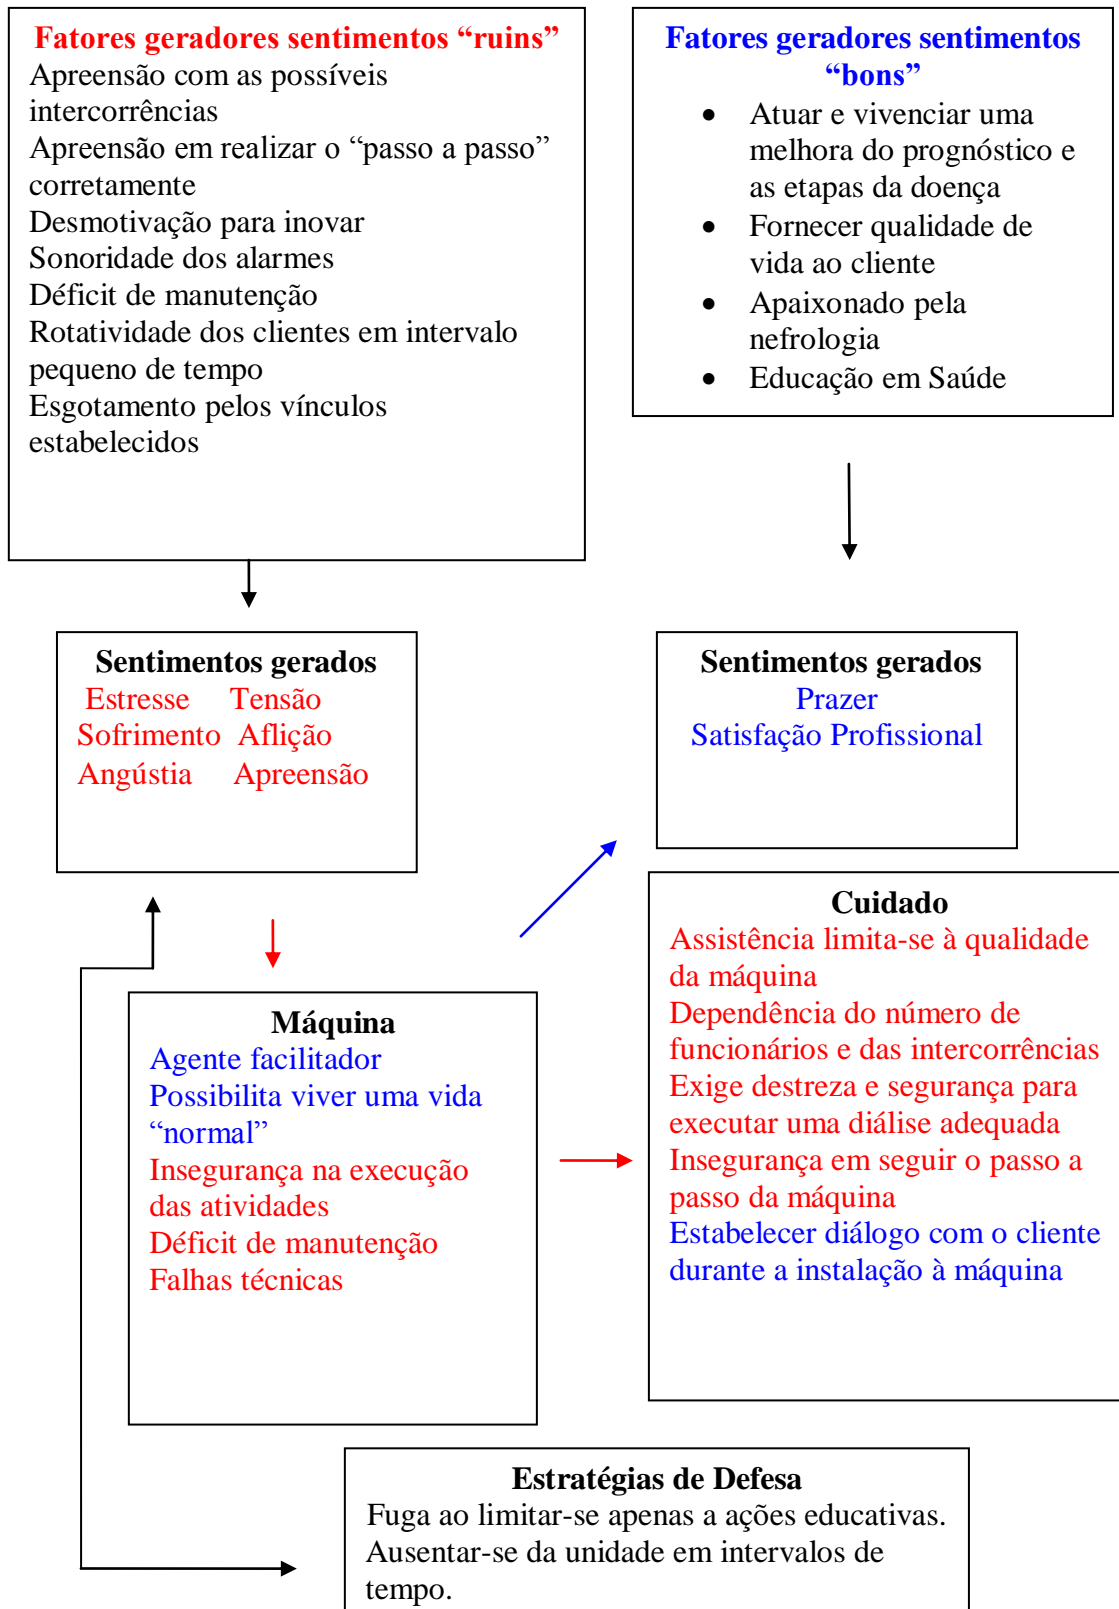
Fatores geradores sentimentos “ruins”
Apreensão com as possíveis intercorrências
Apreensão em realizar o “passo a passo” corretamente
Desmotivação para inovar
Sonoridade dos alarmes
Déficit de manutenção
Rotatividade dos clientes em intervalo pequeno de tempo
Esgotamento pelos vínculos estabelecidos

Fatores geradores sentimentos “bons”
- Atuar e vivenciar uma melhora do prognóstico e as etapas da doença
- Fornecer qualidade de vida ao cliente
- Apaixonado pela nefrologia
- Educação em Saúde

Sentimentos gerados
Estresse Tensão
Sofrimento Aflição
Angústia Apreensão

Sentimentos gerados
Prazer
Satisfação Profissional

Cuidado
Assistência limita-se à qualidade da máquina
Dependência do número de funcionários e das intercorrências
Exige destreza e segurança para executar uma diálise adequada
Insegurança em seguir o passo a passo da máquina
Estabelecer diálogo com o cliente durante a instalação à máquina

Máquina
Agente facilitador
Possibilita viver uma vida “normal”
Insegurança na execução das atividades
Déficit de manutenção
Falhas técnicas

Estratégias de Defesa
Fuga ao limitar-se apenas a ações educativas.
Ausentar-se da unidade em intervalos de tempo.